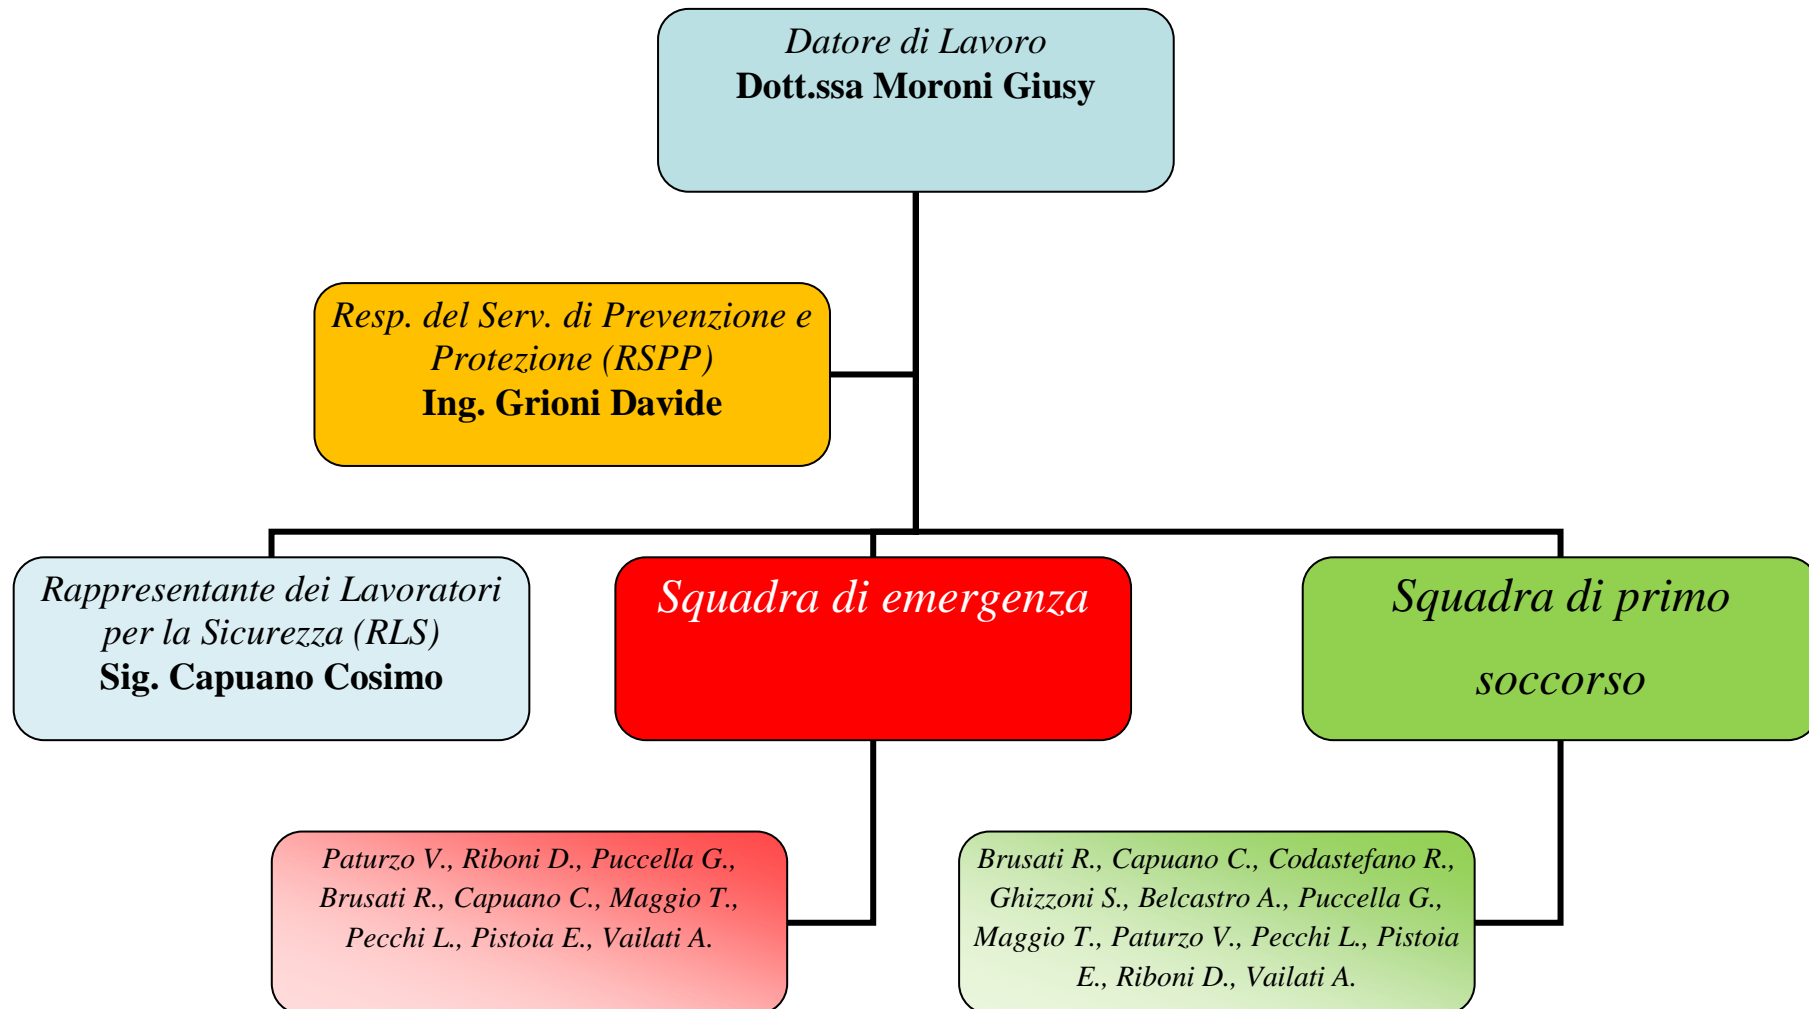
Datore di Lavoro
**Dott.ssa Moroni Giusy**

Resp. del Serv. di Prevenzione e Protezione (RSPP)
**Ing. Grioni Davide**

Rappresentante dei Lavoratori per la Sicurezza (RLS)
**Sig. Capuano Cosimo**

Squadra di emergenza

Squadra di primo soccorso

Paturzo V., Riboni D., Puccella G., Brusati R., Capuano C., Maggio T., Pecchi L., Pistoia E., Vailati A.

Brusati R., Capuano C., Codastefano R., Ghizzoni S., Belcastro A., Puccella G., Maggio T., Paturzo V., Pecchi L., Pistoia E., Riboni D., Vailati A.